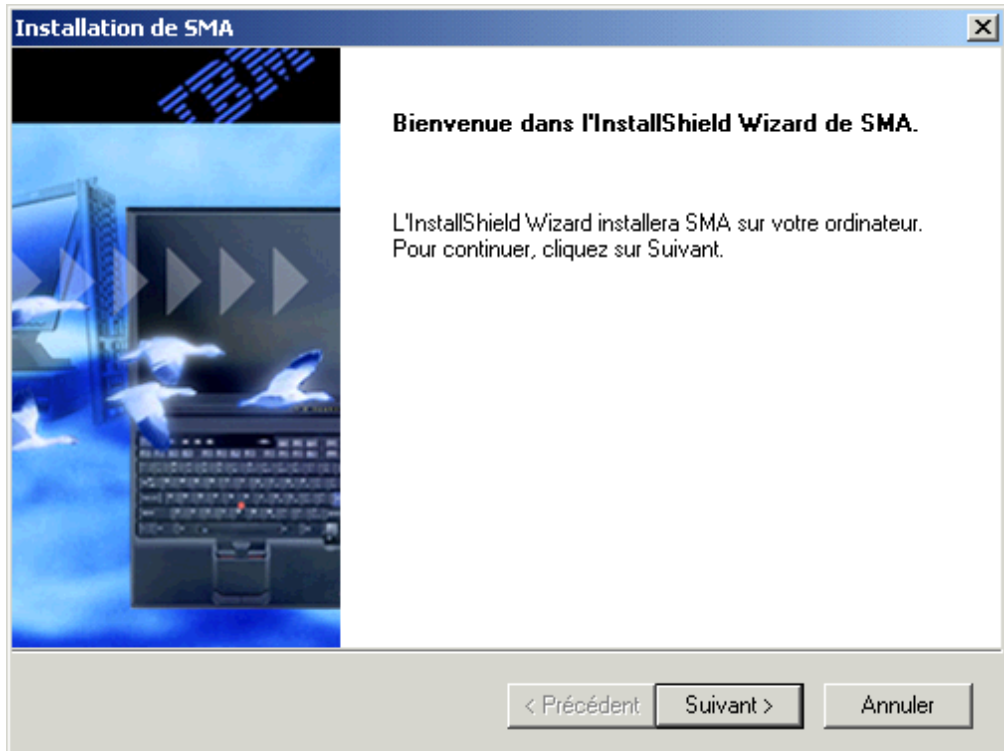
Installation de SMA

IBM

Bienvenue dans l'InstallShield Wizard de SMA.

L'InstallShield Wizard installera SMA sur votre ordinateur. Pour continuer, cliquez sur Suivant.

< Précédent
Suivant >
Annuler